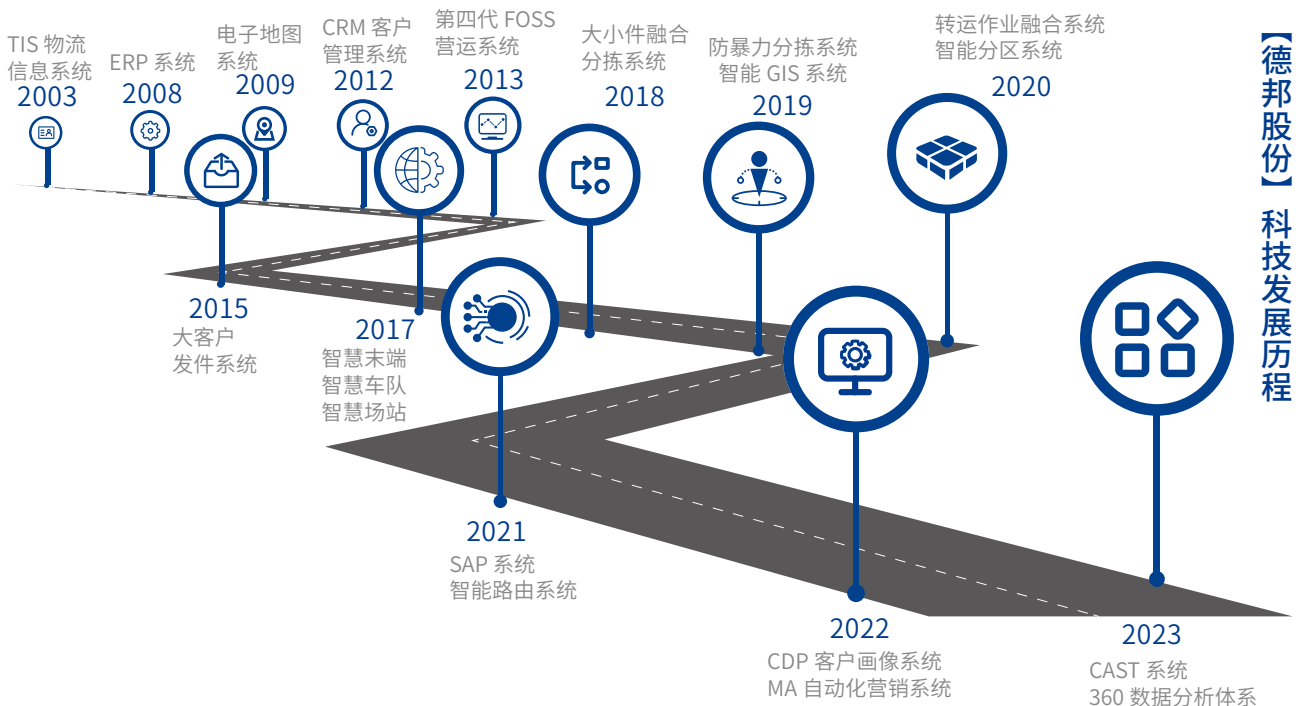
【德邦股份】科技发展历程

TIS 物流信息系统
2003

ERP 系统
2008

电子地图系统
2009

CRM 客户管理系统
2012

第四代 FOSS 营运系统
2013

大小件融合分拣系统
2018

防暴力分拣系统
智能 GIS 系统
2019

转运作业融合系统
智能分区系统
2020

2015
大客户发件系统

2017
智慧末端
智慧车队
智慧场站

2021
SAP 系统
智能路由系统

2022
CDP 客户画像系统
MA 自动化营销系统

2023
CAST 系统
360 数据分析体系